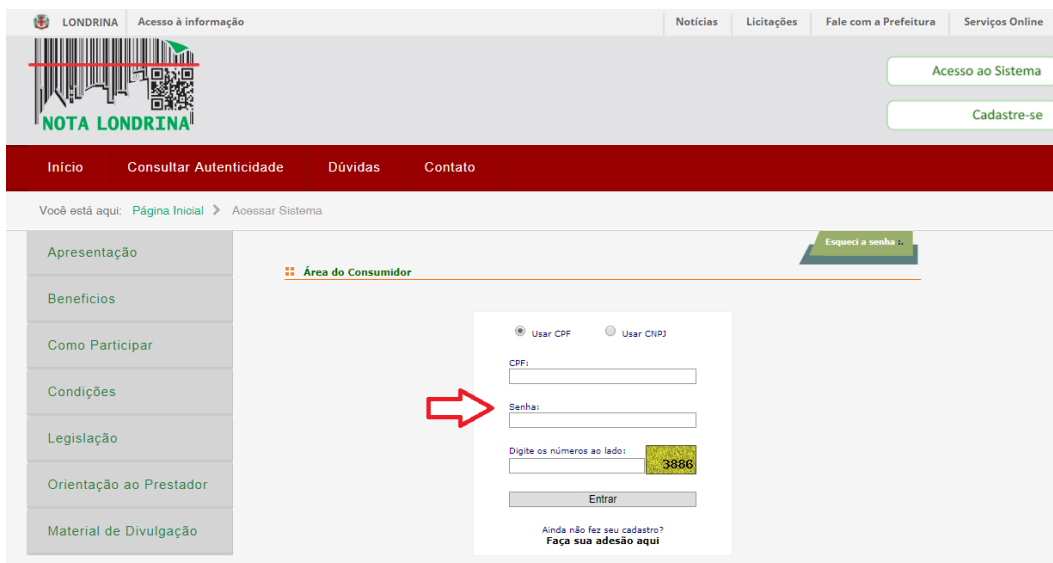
LONDRINA Acesso à informação

Notícias | Licitações | Fale com a Prefeitura | Serviços Online

NOTA LONDRINA

Acesso ao Sistema

Cadastre-se

Início | Consultar Autenticidade | Dúvidas | Contato

Você está aqui: Página Inicial > Acessar Sistema

Apresentação

Benefícios

Como Participar

Condições

Legislação

Orientação ao Prestador

Material de Divulgação

Esqueci a senha

Área do Consumidor

Usar CPF Usar CNPJ

CPF:

Senha:

Digite os números ao lado:

3886

Entrar

Ainda não fez seu cadastro?
Faça sua adesão aqui